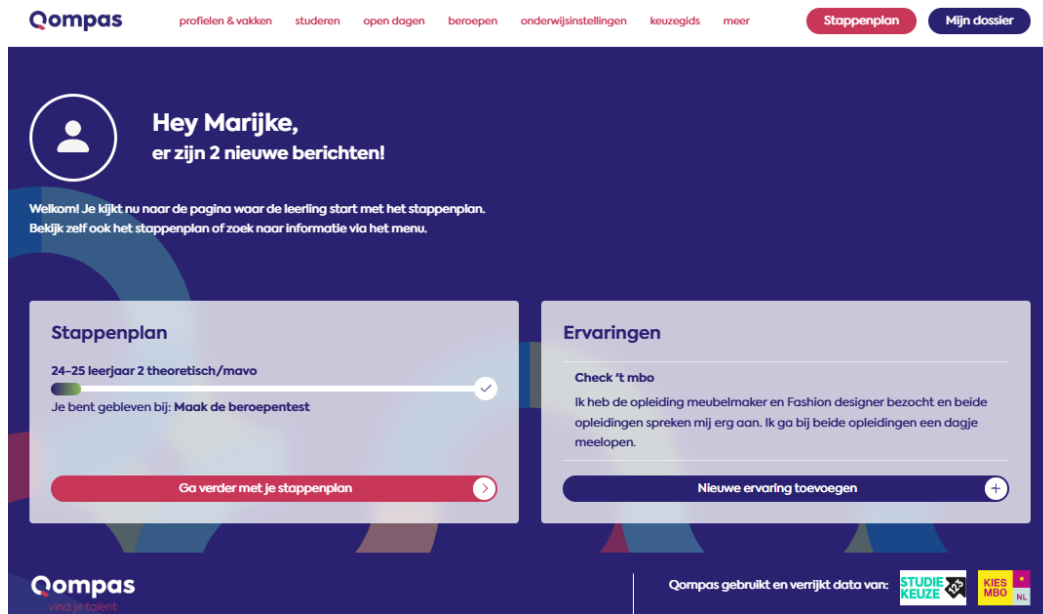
Qompas profielen & vakken studeren open dagen beroepen onderwijsinstellingen keuzegids meer Stappenplan Mijn dossier

Hey Marijke,
er zijn 2 nieuwe berichten!

Welkom! Je kijkt nu naar de pagina waar de leerling start met het stappenplan. Bekijk zelf ook het stappenplan of zoek naar informatie via het menu.

Stappenplan

24-25 leerjaar 2 theoretisch/mavo

Je bent gebleven bij: Maak de beroepentest

Ga verder met je stappenplan

Ervaringen

Check 't mbo

Ik heb de opleiding meubelmaker en Fashion designer bezocht en beide opleidingen spreken mij erg aan. Ik ga bij beide opleidingen een dagje meelopen.

Nieuwe ervaring toevoegen

Qompas
vind je talent

Qompas gebruikt en verrijkt data van: STUDIE KEUZE 123 KIES MBO NL